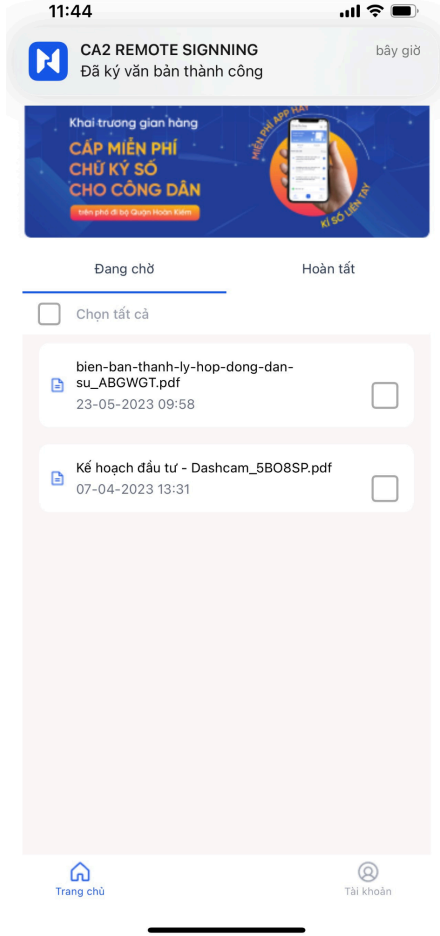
11:44

CA2 REMOTE SIGNING
Đã ký văn bản thành công
bây giờ

Khai trương gian hàng
CẤP MIỄN PHÍ
CHỮ KÝ SỐ
CHO CÔNG DÂN
trên phố đi bộ Quận Hoàn Kiếm
MIỄN PHÍ APP HAY
KÍ SỐ LIỀN TAY

Đang chờ
Hoàn tất

Chọn tất cả

bien-ban-thanh-ly-hop-dong-dan-su_ABGWGT.pdf
23-05-2023 09:58

Kế hoạch đầu tư - Dashcam_5BO8SP.pdf
07-04-2023 13:31

Trang chủ
Tài khoản